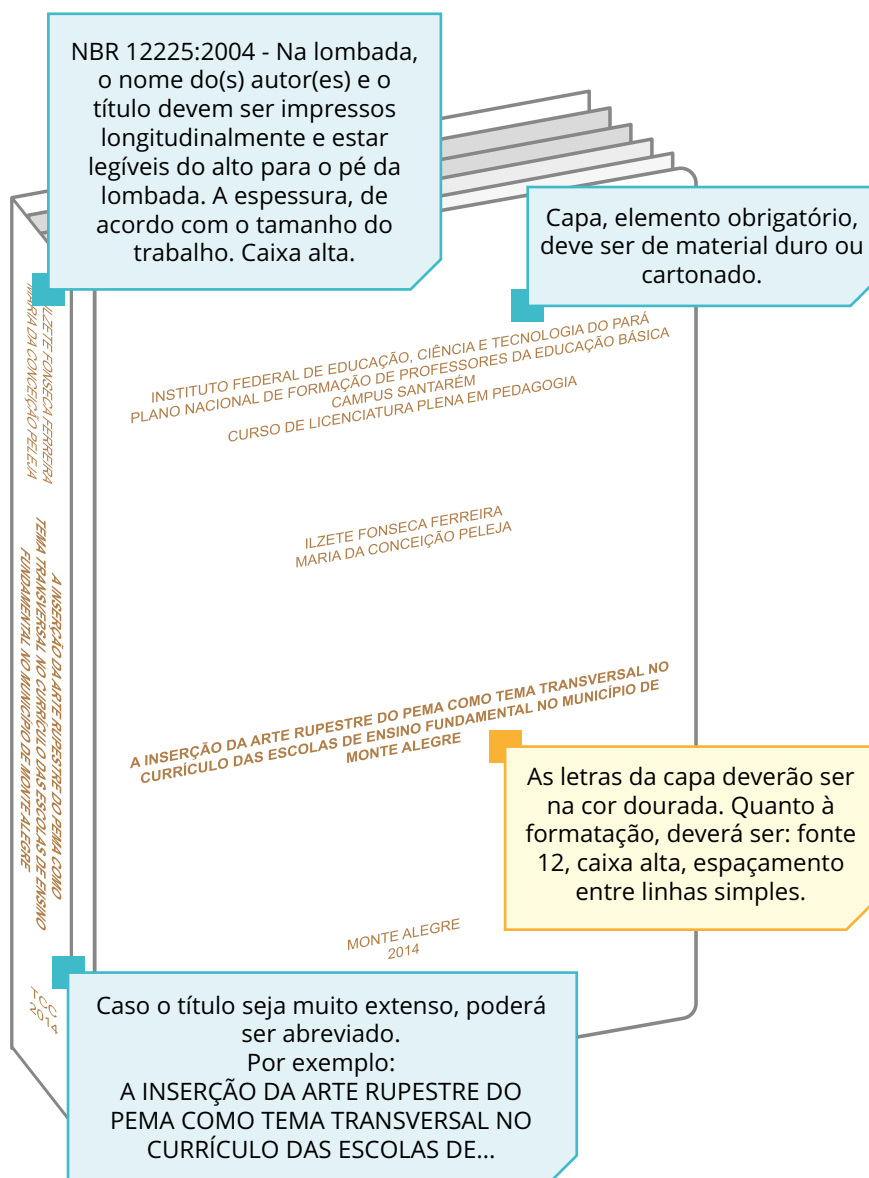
NBR 12225:2004 - Na lombada, o nome do(s) autor(es) e o título devem ser impressos longitudinalmente e estar legíveis do alto para o pé da lombada. A espessura, de acordo com o tamanho do trabalho. Caixa alta.

Capa, elemento obrigatório, deve ser de material duro ou cartonado.

ILZETE FONSECA FERREIRA
MARIA DA CONCEIÇÃO PELEJA

A INSERÇÃO DA ARTE RUPESTRE DO PEMA COMO TEMA TRANSVERSAL NO CURRÍCULO DAS ESCOLAS DE ENSINO FUNDAMENTAL NO MUNICÍPIO DE MONTE ALEGRE

TCC
2014

INSTITUTO FEDERAL DE EDUCAÇÃO, CIÊNCIA E TECNOLOGIA DO PARÁ
PLANO NACIONAL DE FORMAÇÃO DE PROFESSORES DA EDUCAÇÃO BÁSICA
CAMPUS SANTARÉM
CURSO DE LICENCIATURA PLENA EM PEDAGOGIA

ILZETE FONSECA FERREIRA
MARIA DA CONCEIÇÃO PELEJA

A INSERÇÃO DA ARTE RUPESTRE DO PEMA COMO TEMA TRANSVERSAL NO CURRÍCULO DAS ESCOLAS DE ENSINO FUNDAMENTAL NO MUNICÍPIO DE MONTE ALEGRE

As letras da capa deverão ser na cor dourada. Quanto à formatação, deverá ser: fonte 12, caixa alta, espaçamento entre linhas simples.

MONTE ALEGRE
2014

Caso o título seja muito extenso, poderá ser abreviado.
Por exemplo:
A INSERÇÃO DA ARTE RUPESTRE DO PEMA COMO TEMA TRANSVERSAL NO CURRÍCULO DAS ESCOLAS DE...